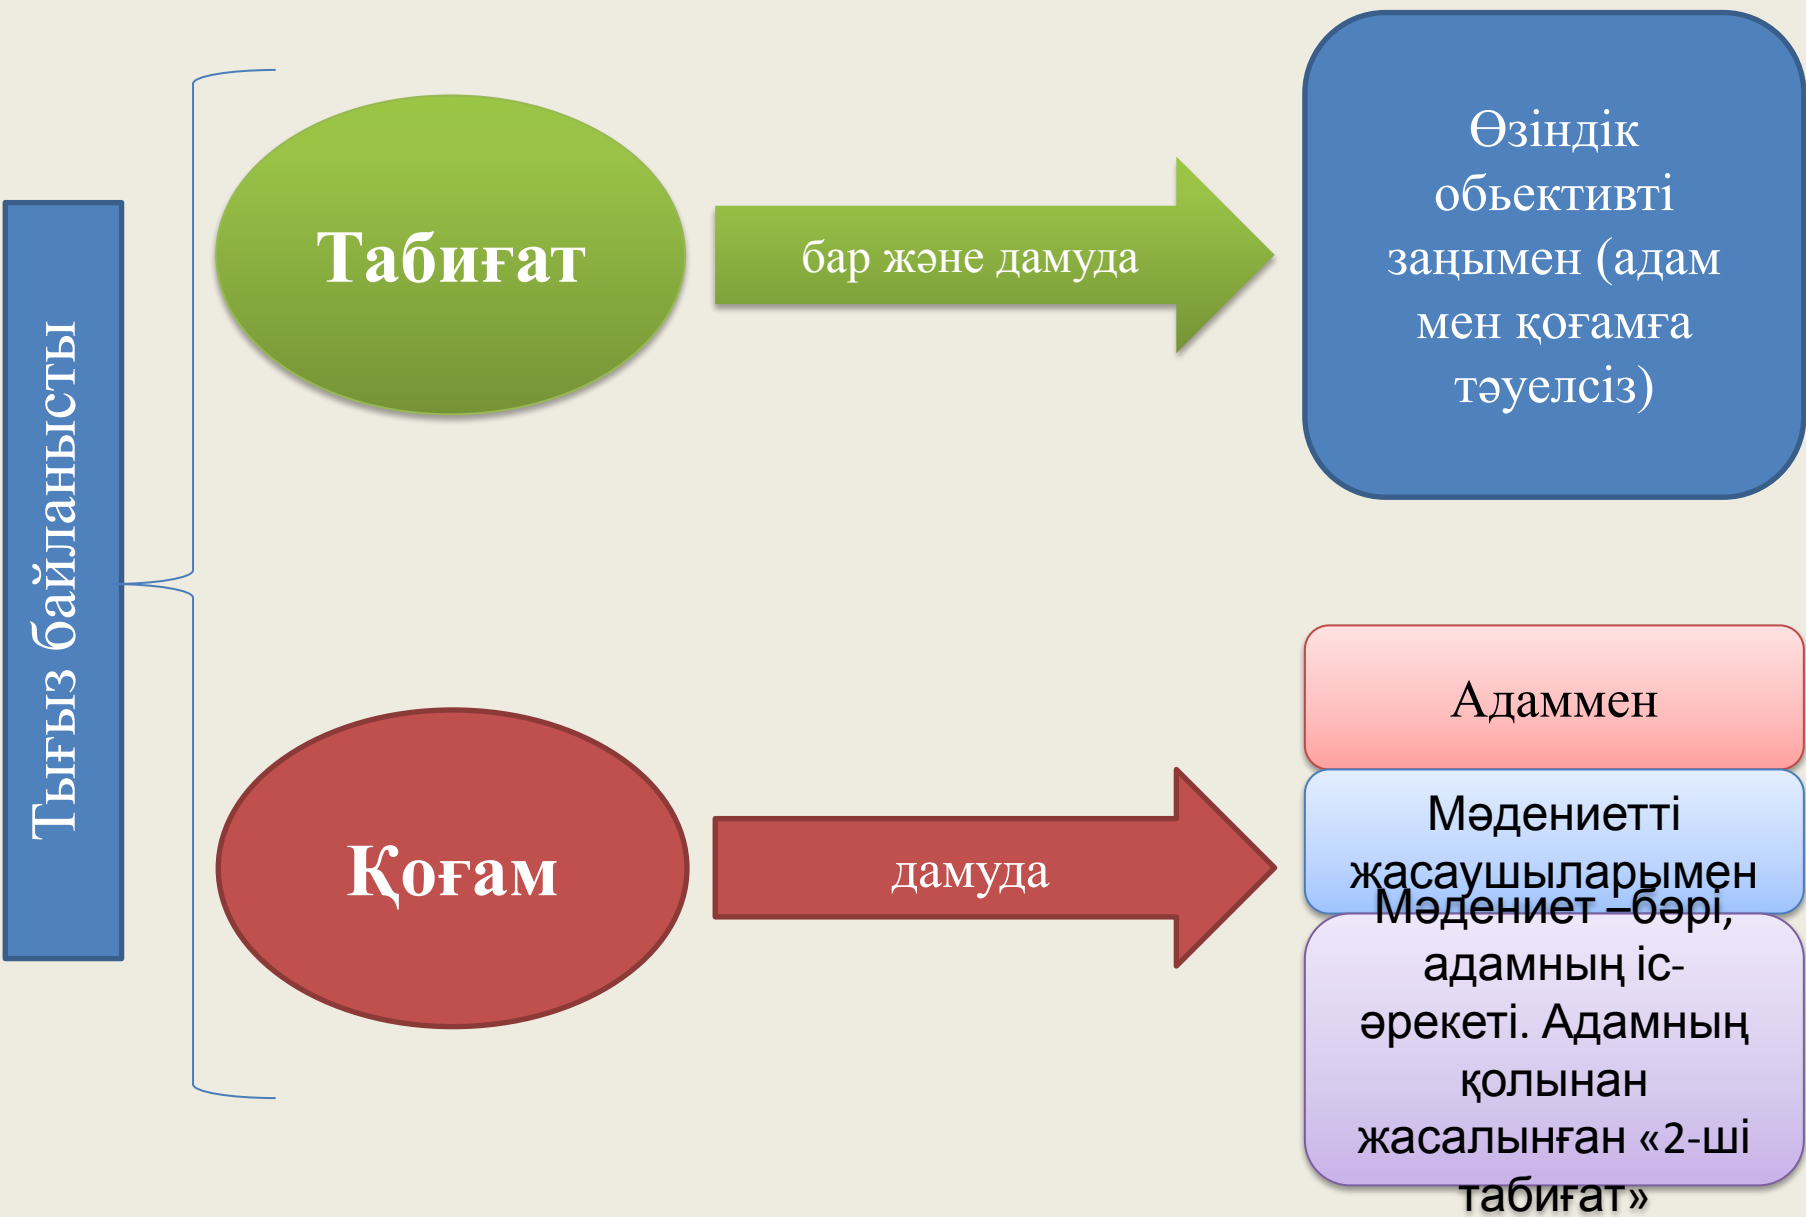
Тығыз байланысты

Табиғат

бар және дамуда

Өзіндік обьективті заңымен (адам мен қоғамға тәуелсіз)

Қоғам

дамуда

Адаммен

Мәдениетті жасаушыларымен

Мәдениет –бәрі, адамның іс-әрекеті. Адамның қолынан жасалынған «2-ші табиғат»